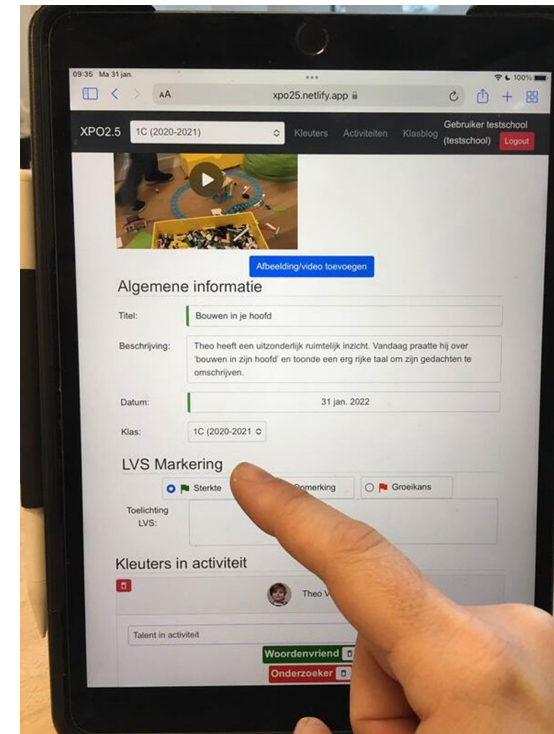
09:35 Ma 31 jan.

100%

AA xpo25.netlify.app

XPO2.5 1C (2020-2021) Kleuters Activiteiten Klasblog Gebruiker testschool (testschool) Logout

Afbeelding/video toevoegen

Algemene informatie

Titel: Bouwen in je hoofd

Beschrijving: Theo heeft een uitzonderlijk ruimtelijk inzicht. Vandaag praatte hij over 'bouwen in zijn hoofd' en toonde een erg rijke taal om zijn gedachten te omschrijven.

Datum: 31 jan. 2022

Klas: 1C (2020-2021

LVS Markering

Sterkte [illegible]pmerking Groeikans

Toelichting LVS:

Kleuters in activiteit

Theo V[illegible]

Talent in activiteit

Woordenvriend

Onderzoeker